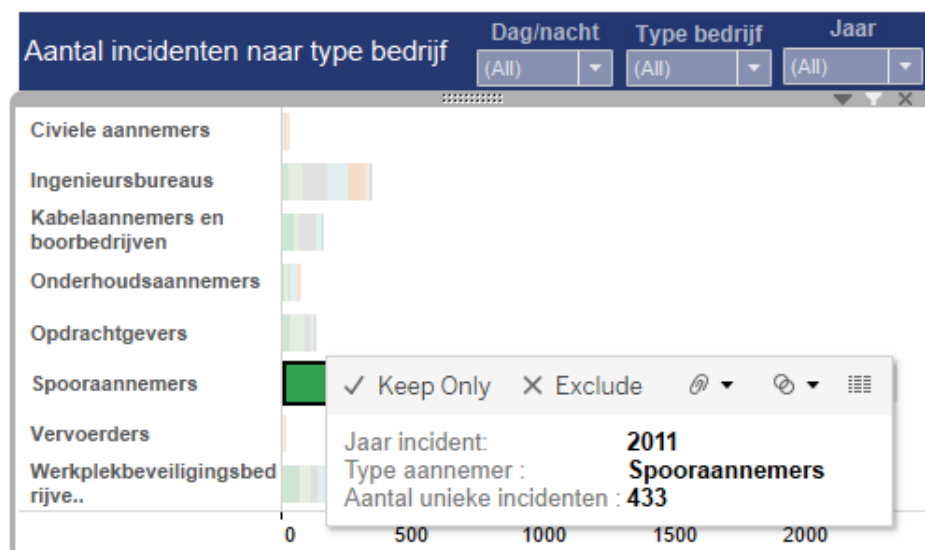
Aantal incidenten naar type bedrijf

Dag/nacht
(All)

Type bedrijf
(All)

Jaar
(All)

Civiele aannemers
Ingenieursbureaus
Kabelaannemers en boorbedrijven
Onderhoudsaannemers
Opdrachtgevers
Spooraannemers
Vervoerders
Werkplekbeveiligingsbedrijve..

✓ Keep Only ✕ Exclude

Jaar incident: 2011
Type aannemer : Spooraannemers
Aantal unieke incidenten : 433

0 500 1000 1500 2000